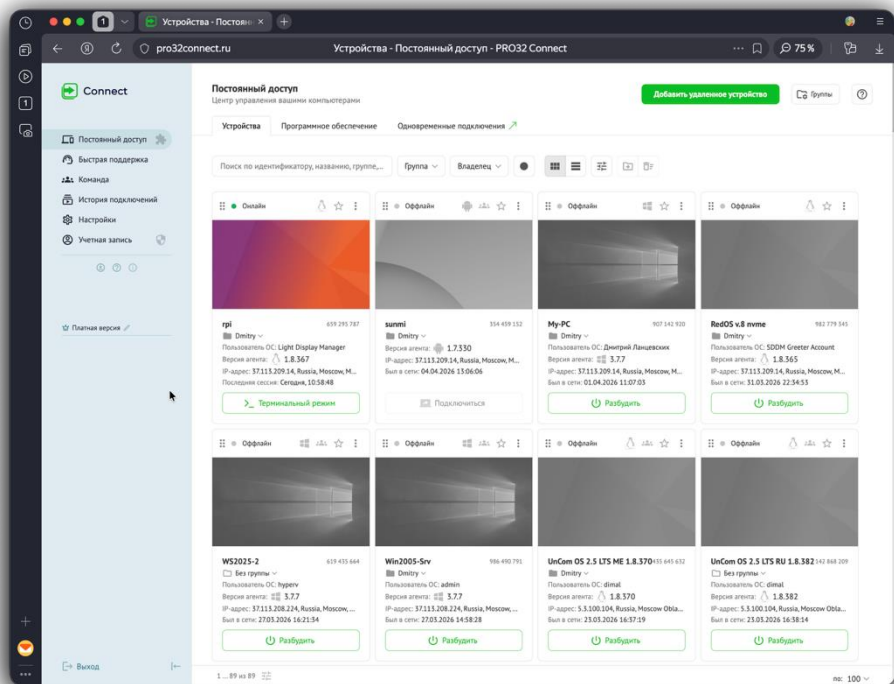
1 Устройства - Постоянны ×

pro32connect.ru Устройства - Постоянный доступ - PRO32 Connect 75 %

Connect

Постоянный доступ
Быстрая поддержка
Команда
История подключений
Настройки
Учетная запись

Платная версия

Выход

Постоянный доступ
Центр управления вашими компьютерами

Добавить удаленное устройство
Группы

Устройства | Программное обеспечение | Одновременные подключения

Поиск по идентификатору, названию, группе... | Группа | Владелец

Онлайн
rpi 659 295 787
Dmitry
Пользователь ОС: Light Display Manager
Версия агента: 1.8.367
IP-адрес: 37.113.209.14, Russia, Moscow, M...
Последняя сессия: Сегодня, 10:58:48
Терминальный режим

Оффлайн
sunmi 354 459 152
Dmitry
Версия агента: 1.7.330
IP-адрес: 37.113.209.14, Russia, Moscow, M...
Был в сети: 04.04.2026 13:06:06
Подключиться

Оффлайн
My-PC 907 142 920
Dmitry
Пользователь ОС: Дмитрий Ланцевских
Версия агента: 3.7.7
IP-адрес: 37.113.209.14, Russia, Moscow, M...
Был в сети: 01.04.2026 11:07:03
Разбудить

Оффлайн
RedOS v.8 nvme 982 779 345
Dmitry
Пользователь ОС: SDDM Greeter Account
Версия агента: 1.8.365
IP-адрес: 37.113.209.14, Russia, Moscow, M...
Был в сети: 31.03.2026 22:34:53
Разбудить

Оффлайн
WS2025-2 619 435 664
Без группы
Пользователь ОС: hyperv
Версия агента: 3.7.7
IP-адрес: 37.113.208.224, Russia, Moscow, ...
Был в сети: 27.03.2026 16:21:34
Разбудить

Оффлайн
Win2005-Srv 986 490 791
Dmitry
Пользователь ОС: admin
Версия агента: 3.7.7
IP-адрес: 37.113.208.224, Russia, Moscow, ...
Был в сети: 27.03.2026 14:58:28
Разбудить

Оффлайн
UnCom OS 2.5 LTS ME 1.8.370 435 645 632
Dmitry
Пользователь ОС: dimal
Версия агента: 1.8.370
IP-адрес: 5.3.100.104, Russia, Moscow Obla...
Был в сети: 23.03.2026 16:37:19
Разбудить

Оффлайн
UnCom OS 2.5 LTS RU 1.8.382 142 868 209
Без группы
Пользователь ОС: dimal
Версия агента: 1.8.382
IP-адрес: 5.3.100.104, Russia, Moscow Obla...
Был в сети: 23.03.2026 16:38:14
Разбудить

1 ... 89 из 89

по: 100